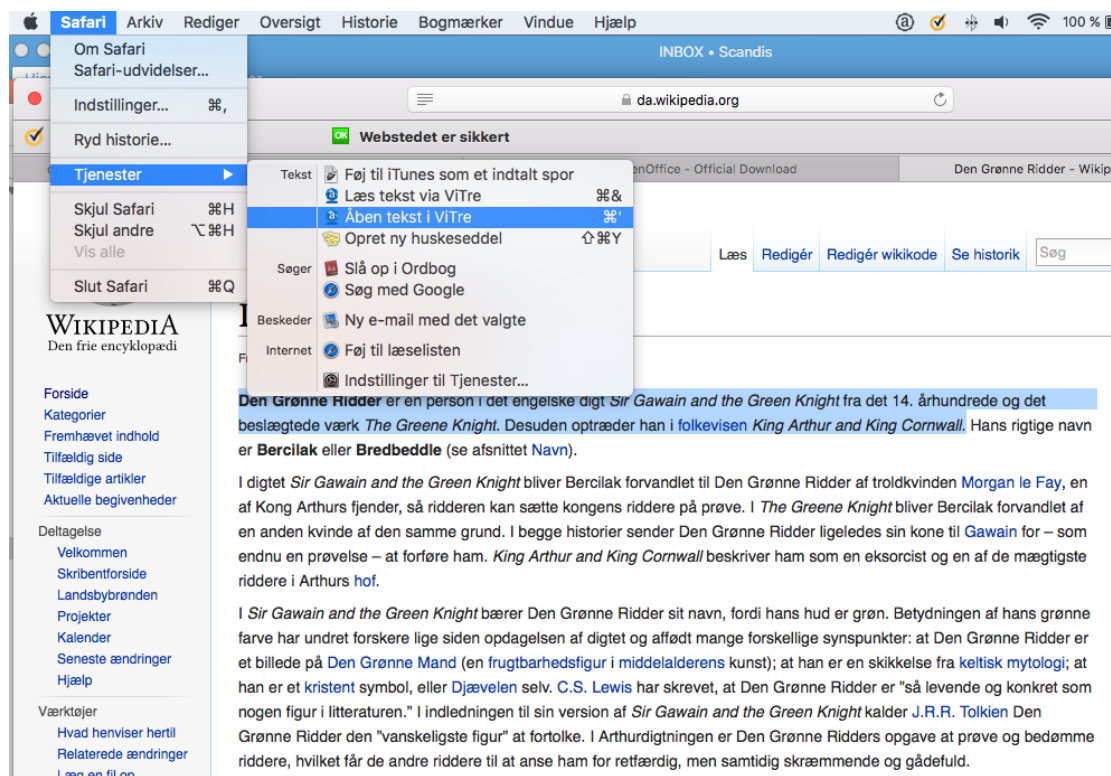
Safari Arkiv Rediger Oversigt Historie Bogmærker Vindue Hjælp 100 %

INBOX • Scandis

Om Safari
Safari-udvidelser...
Indstillinger... ⌘,
Ryd historie...
Tjenester ▶
Skjul Safari ⌘H
Skjul andre ⌥⌘H
Vis alle
Slut Safari ⌘Q

da.wikipedia.org

Webstedet er sikkert

enOffice - Official Download
Den Grønne Ridder - Wikip

Tekst
Føj til iTunes som et indtalt spor
Læs tekst via ViTre ⌘&
Åben tekst i ViTre ⌘'
Opret ny huskeseddel ⇧⌘Y
Søger
Slå op i Ordbog
Søg med Google
Beskeder
Ny e-mail med det valgte
Internet
Føj til læselisten
Indstillinger til Tjenester...

Læs Redigér Redigér wikikode Se historik Søg

WIKIPEDIA
Den frie encyklopædi

Forside
Kategorier
Fremhævet indhold
Tilfældig side
Tilfældige artikler
Aktuelle begivenheder

Deltagelse
Velkommen
Skribentforside
Landsbybrønden
Projekter
Kalender
Seneste ændringer
Hjælp

Værktøjer
Hvad henviser hertil
Relaterede ændringer
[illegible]

Den Grønne Ridder er en person i det engelske digt Sir Gawain and the Green Knight fra det 14. århundrede og det beslægtede værk The Greene Knight. Desuden optræder han i folkevisen King Arthur and King Cornwall. Hans rigtige navn er Bercilak eller Bredbeddle (se afsnittet Navn).

I digtet Sir Gawain and the Green Knight bliver Bercilak forvandlet til Den Grønne Ridder af troldkvinden Morgan le Fay, en af Kong Arthurs fjender, så ridderen kan sætte kongens riddere på prøve. I The Greene Knight bliver Bercilak forvandlet af en anden kvinde af den samme grund. I begge historier sender Den Grønne Ridder ligeledes sin kone til Gawain for – som endnu en prøvelse – at forføre ham. King Arthur and King Cornwall beskriver ham som en eksorcist og en af de mægtigste riddere i Arthurs hof.

I Sir Gawain and the Green Knight bærer Den Grønne Ridder sit navn, fordi hans hud er grøn. Betydningen af hans grønne farve har undret forskere lige siden opdagelsen af digtet og affødt mange forskellige synspunkter: at Den Grønne Ridder er et billede på Den Grønne Mand (en frugtbarhedsfigur i middelalderens kunst); at han er en skikkelse fra keltisk mytologi; at han er et kristent symbol, eller Djævelen selv. C.S. Lewis har skrevet, at Den Grønne Ridder er "så levende og konkret som nogen figur i litteraturen." I indledningen til sin version af Sir Gawain and the Green Knight kalder J.R.R. Tolkien Den Grønne Ridder den "vanskeligste figur" at fortolke. I Arthurdigtningen er Den Grønne Ridders opgave at prøve og bedømme riddere, hvilket får de andre riddere til at anse ham for retfærdig, men samtidig skræmmende og gådefuld.